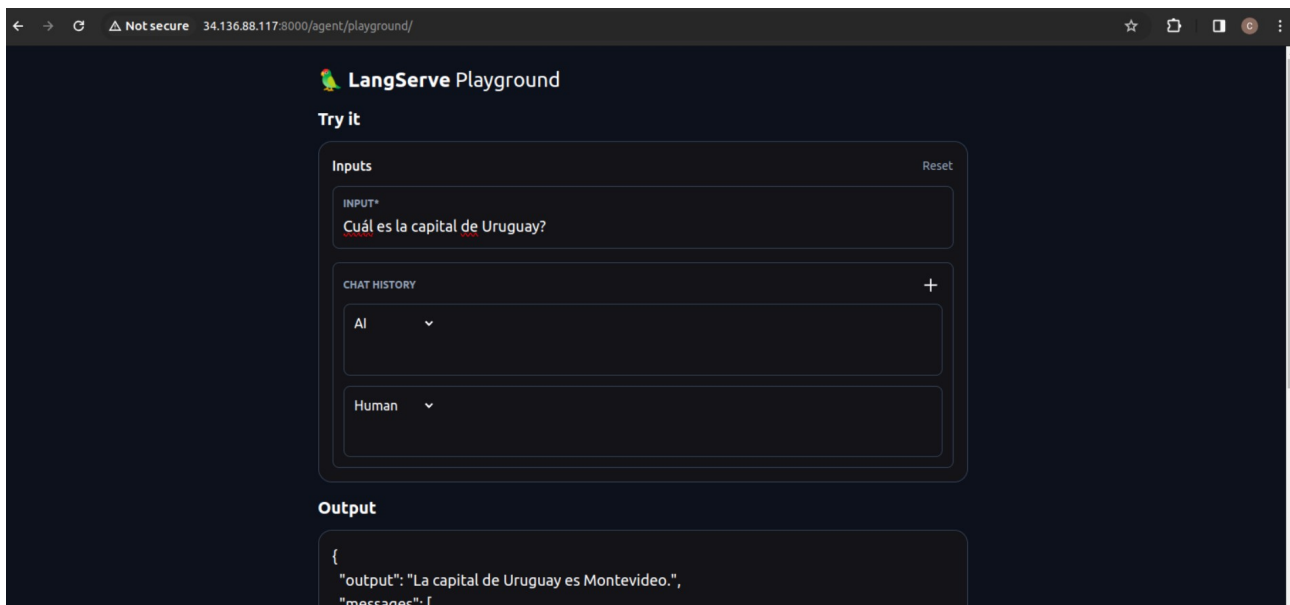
Not secure 34.136.88.117:8000/agent/playground/

LangServe Playground

Try it

Inputs

Reset

INPUT*

Cuál es la capital de Uruguay?

CHAT HISTORY

+

AI

Human

Output

{
"output": "La capital de Uruguay es Montevideo.",
"messages": [